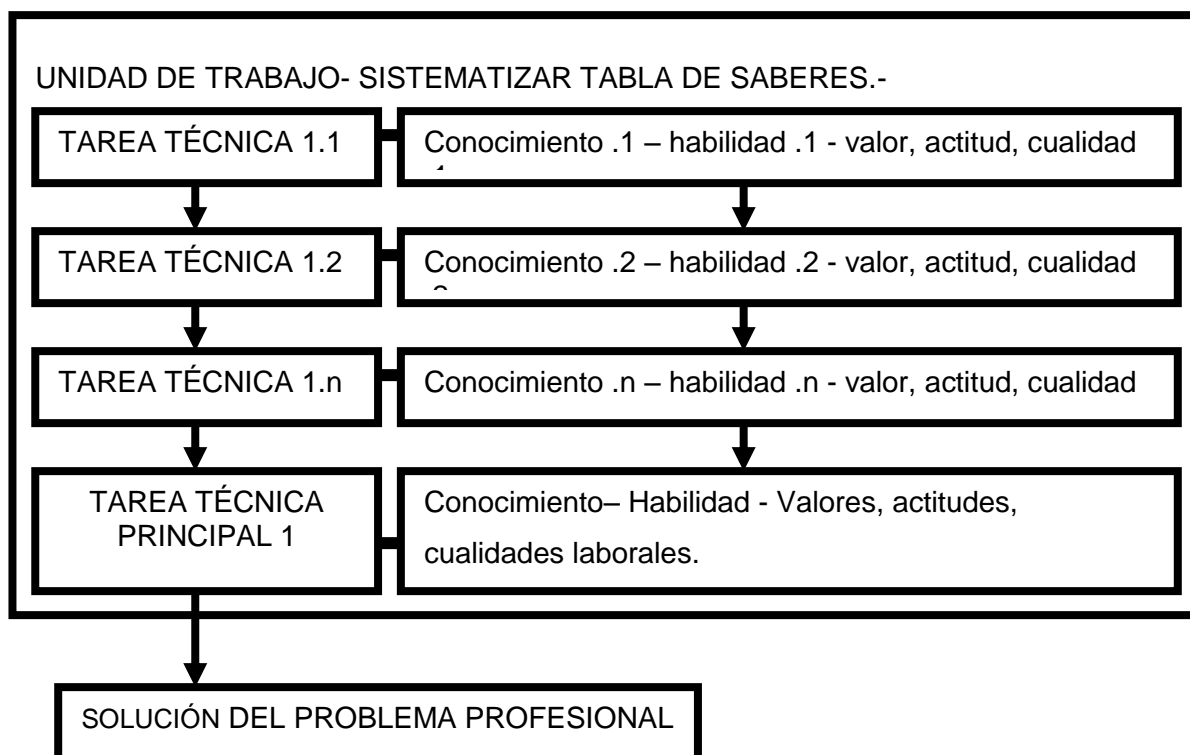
UNIDAD DE TRABAJO- SISTEMATIZAR TABLA DE SABERES.-

TAREA TÉCNICA 1.1

Conocimiento .1 – habilidad .1 - valor, actitud, cualidad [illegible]

TAREA TÉCNICA 1.2

Conocimiento .2 – habilidad .2 - valor, actitud, cualidad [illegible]

TAREA TÉCNICA 1.n

Conocimiento .n – habilidad .n - valor, actitud, cualidad

TAREA TÉCNICA PRINCIPAL 1

Conocimiento– Habilidad - Valores, actitudes, cualidades laborales.

SOLUCIÓN DEL PROBLEMA PROFESIONAL